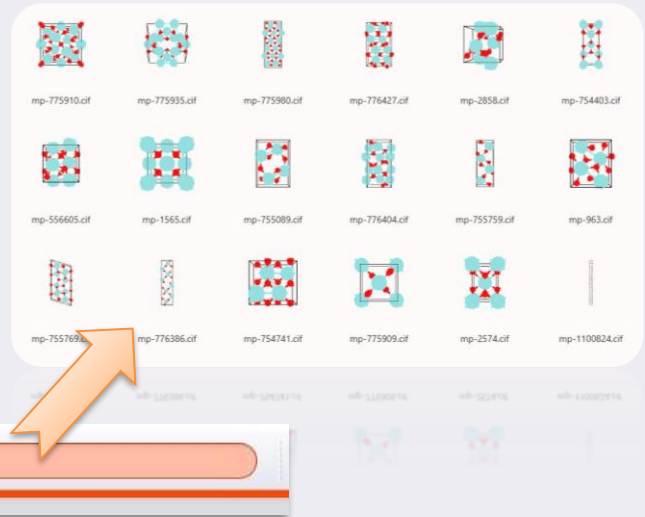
mp-775910.cif
mp-775935.cif
mp-775980.cif
mp-776427.cif
mp-2858.cif
mp-754403.cif

mp-556605.cif
mp-1565.cif
mp-755089.cif
mp-776404.cif
mp-755759.cif
mp-963.cif

mp-755769.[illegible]
mp-776386.cif
mp-754741.cif
mp-775909.cif
mp-2574.cif
mp-1100824.cif